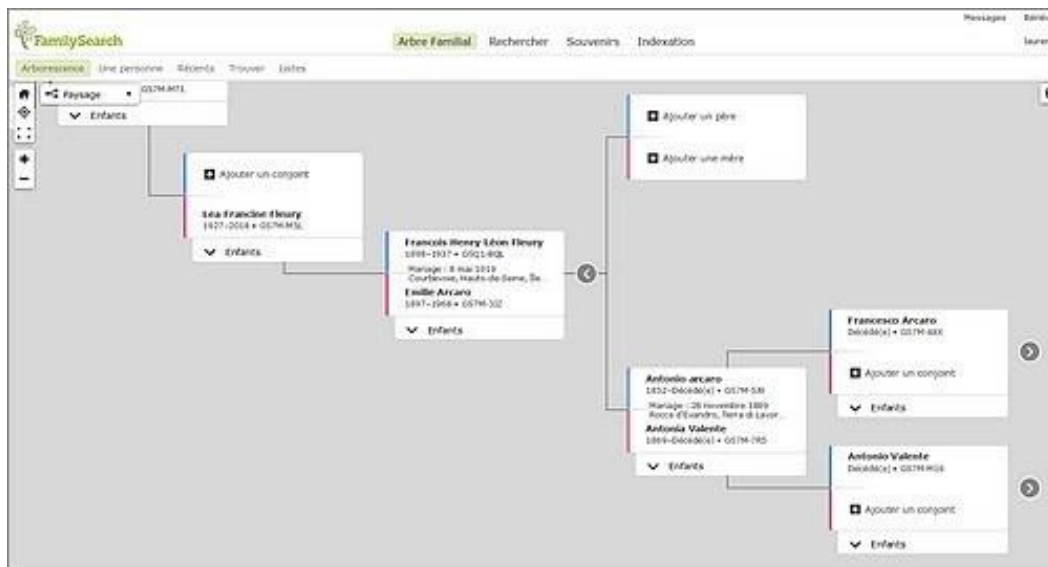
FamilySearch

Arbre Familial Rechercher Souvenirs Indexation

Messages

Arborescence Une personne Récents Trouver Listes

Paysage

G57M-M7L

Enfants

Ajouter un conjoint

Lea Francine Fleury
1927–2014 • G57M-M5L

Enfants

Francois Henry Léon Fleury
1898–1937 • G5Q1-8QL

Mariage : 8 mai 1919
Courbevoie, Hauts-de-Seine, Île...

Emilie Arcaro
1897–1968 • G57M-3ZZ

Enfants

Ajouter un père

Ajouter une mère

Antonio arcaro
1852–Décédé(e) • G57M-5J8

Mariage : 28 novembre 1889
Rocca d'Evandro, Terra di Lavor...

Antonia Valente
1869–Décédé(e) • G57M-7RS

Enfants

Francesco Arcaro
Décédé(e) • G57M-8XX

Ajouter un conjoint

Enfants

Antonio Valente
Décédé(e) • G57M-M16

Ajouter un conjoint

Enfants